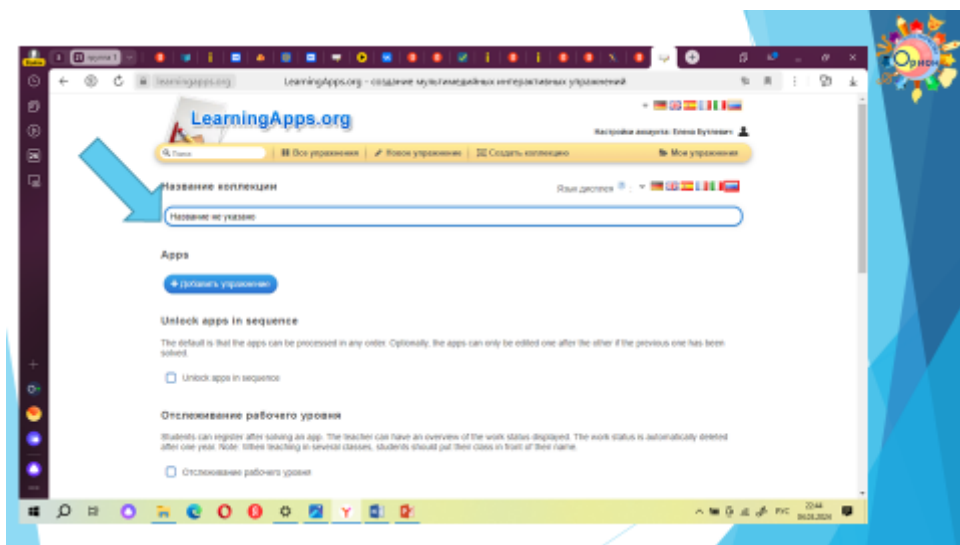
learningapps.org LearningApps.org - создание мультимедийных интерактивных упражнений

LearningApps.org

Настройки аккаунта: Елена Бутенко

Поиск | Все упражнения | Новое упражнение | Создать коллекцию | Мои упражнения

Название коллекции

Язык дисплея

Название не указано

Apps

+ Добавить упражнение

Unlock apps in sequence

The default is that the apps can be processed in any order. Optionally, the apps can only be edited one after the other if the previous one has been solved.

Unlock apps in sequence

Отслеживание рабочего уровня

Students can register after solving an app. The teacher can have an overview of the work status displayed. The work status is automatically deleted after one year. Note: When teaching in several classes, students should put their class in front of their name.

Отслеживание рабочего уровня

Орион

РУС 22:44 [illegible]